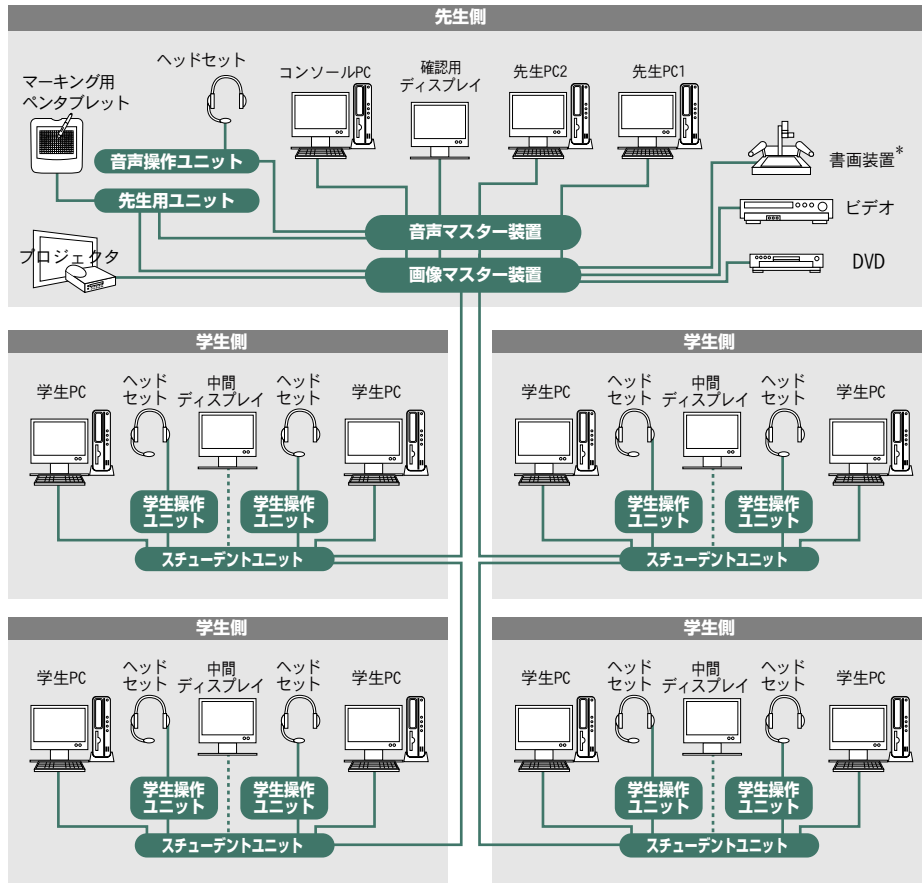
先生側

ヘッドセット
マーキング用ペンタブレット
コンソールPC
確認用ディスプレイ
先生PC2
先生PC1
書画装置*
ビデオ
DVD
音声操作ユニット
先生用ユニット
プロジェクタ
音声マスター装置
画像マスター装置

学生側

学生PC
ヘッドセット
中間ディスプレイ
ヘッドセット
学生PC
学生操作ユニット
学生操作ユニット
スチューデントユニット

学生側

学生PC
ヘッドセット
中間ディスプレイ
ヘッドセット
学生PC
学生操作ユニット
学生操作ユニット
スチューデントユニット

学生側

学生PC
ヘッドセット
中間ディスプレイ
ヘッドセット
学生PC
学生操作ユニット
学生操作ユニット
スチューデントユニット

学生側

学生PC
ヘッドセット
中間ディスプレイ
ヘッドセット
学生PC
学生操作ユニット
学生操作ユニット
スチューデントユニット